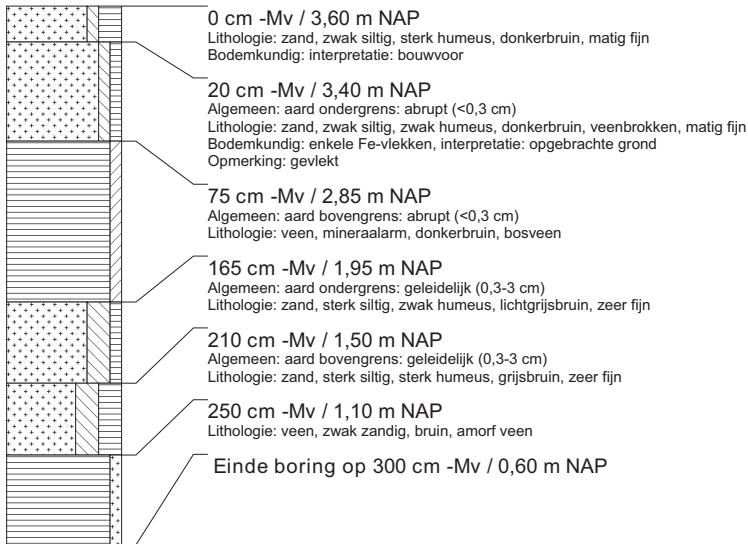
0 cm -Mv / 3,60 m NAP
Lithologie: zand, zwak siltig, sterk humeus, donkerbruin, matig fijn
Bodemkundig: interpretatie: bouwvoor

20 cm -Mv / 3,40 m NAP
Algemeen: aard ondergrens: abrupt (<0,3 cm)
Lithologie: zand, zwak siltig, zwak humeus, donkerbruin, veenbrokken, matig fijn
Bodemkundig: enkele Fe-vlekken, interpretatie: opgebrachte grond
Opmerking: gevlekt

75 cm -Mv / 2,85 m NAP
Algemeen: aard bovengrens: abrupt (<0,3 cm)
Lithologie: veen, mineraalarm, donkerbruin, bosveen

165 cm -Mv / 1,95 m NAP
Algemeen: aard ondergrens: geleidelijk (0,3-3 cm)
Lithologie: zand, sterk siltig, zwak humeus, lichtgrijsbruin, zeer fijn

210 cm -Mv / 1,50 m NAP
Algemeen: aard bovengrens: geleidelijk (0,3-3 cm)
Lithologie: zand, sterk siltig, sterk humeus, grijsbruin, zeer fijn

250 cm -Mv / 1,10 m NAP
Lithologie: veen, zwak zandig, bruin, amorf veen

Einde boring op 300 cm -Mv / 0,60 m NAP